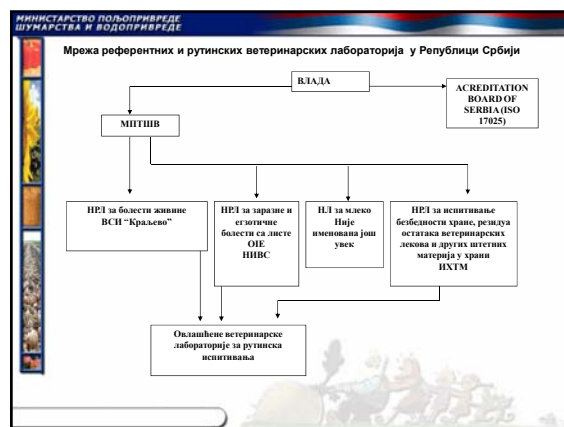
МИНИСТАРСТВО ПОЉОПРИВРЕДЕ
ШУМАРСТВА И ВОДОПРИВРЕДЕ

Мрежа референтних и рутинских ветеринарских лабораторија у Републици Србији

ВЛАДА

ACREDITATION BOARD OF SERBIA (ISO 17025)

МПТШВ

НРЛ за болести живине ВСИ "Краљево"

НРЛ за заразне и егзотичне болести са листе ОIЕ НИВС

НЛ за млеко Није именована још увек

НРЛ за испитивање безбедности хране, резидуа остатака ветеринарских лекова и других штетних материја у храни ИХТМ

Овлашћене ветеринарске лабораторије за рутинска испитивања